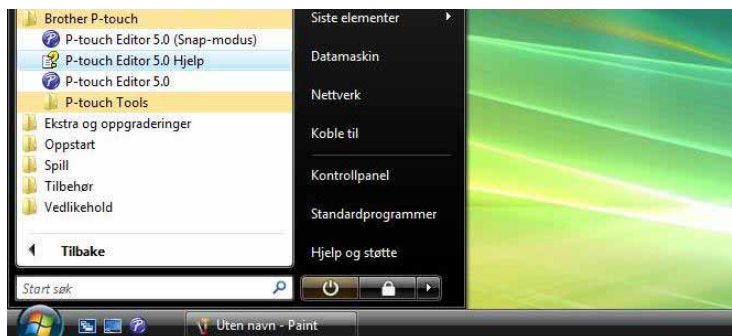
Brother P-touch
P-touch Editor 5.0 (Snap-modus)
P-touch Editor 5.0 Hjelp
P-touch Editor 5.0
P-touch Tools
Ekstra og oppgraderinger
Oppstart
Spill
Tilbehør
Vedlikehold
Tilbake
Start søk

Siste elementer
Datamaskin
Nettverk
Koble til
Kontrollpanel
Standardprogrammer
Hjelp og støtte

Uten navn - Paint